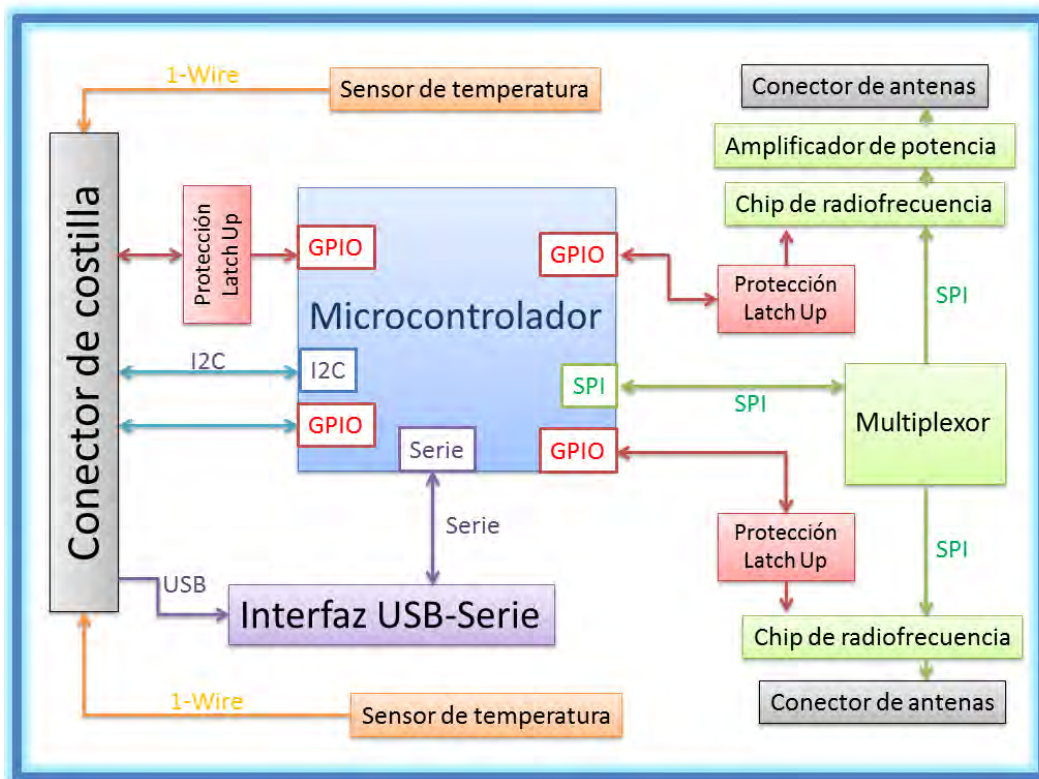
1-Wire

Sensor de temperatura

Conector de antenas

Amplificador de potencia

Chip de radiofrecuencia

Conector de costilla

Protección Latch Up

GPIO

Microcontrolador

GPIO

Protección Latch Up

SPI

I2C

I2C

SPI

SPI

Multiplexor

GPIO

Serie

GPIO

Serie

Protección Latch Up

SPI

USB

Interfaz USB-Serie

Chip de radiofrecuencia

Conector de antenas

1-Wire

Sensor de temperatura